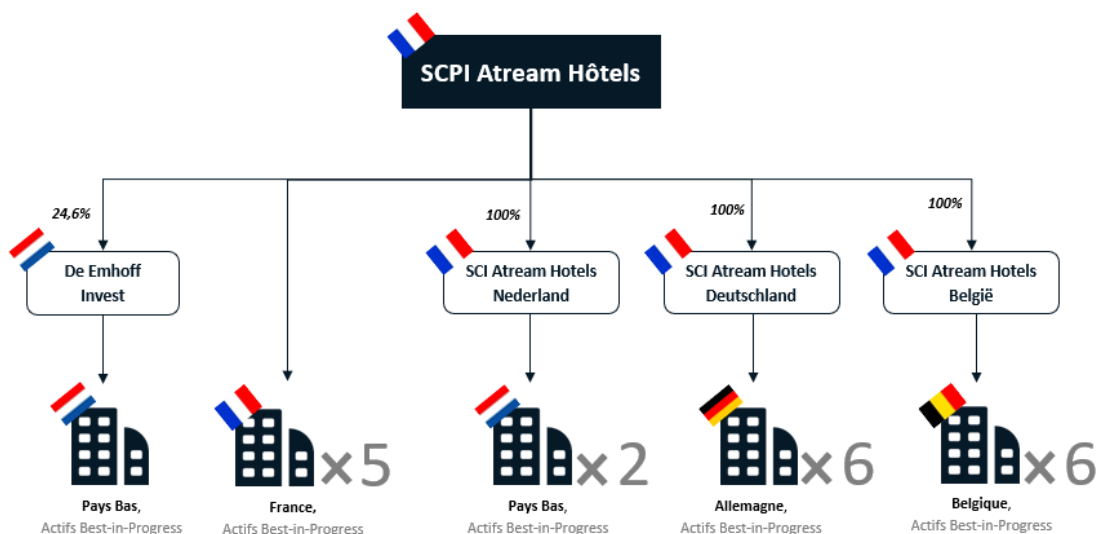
SCPI Atream Hôtels

24,6%

De Emhoff Invest

100%

SCI Atream Hotels Nederland

100%

SCI Atream Hotels Deutschland

100%

SCI Atream Hotels België

Pays Bas,
Actifs Best-in-Progress

×5

France,
Actifs Best-in-Progress

×2

Pays Bas,
Actifs Best-in-Progress

×6

Allemagne,
Actifs Best-in-Progress

×6

Belgique,
Actifs Best-in-Progress